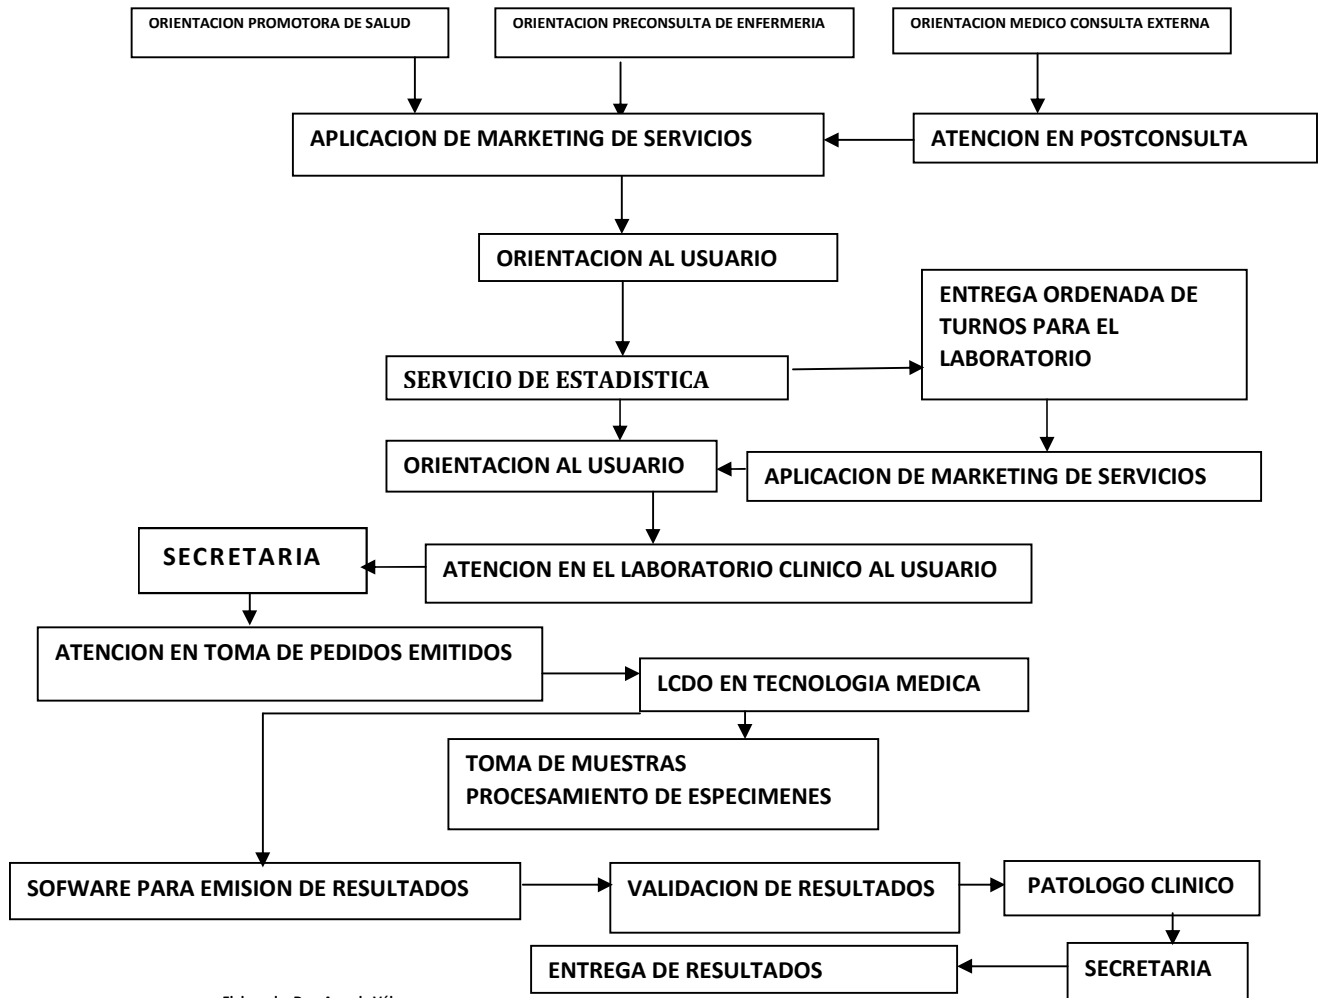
ORIENTACION PROMOTORA DE SALUD

ORIENTACION PRECONSULTA DE ENFERMERIA

ORIENTACION MEDICO CONSULTA EXTERNA

APLICACION DE MARKETING DE SERVICIOS

ATENCION EN POSTCONSULTA

ORIENTACION AL USUARIO

ENTREGA ORDENADA DE TURNOS PARA EL LABORATORIO

SERVICIO DE ESTADISTICA

ORIENTACION AL USUARIO

APLICACION DE MARKETING DE SERVICIOS

SECRETARIA

ATENCION EN EL LABORATORIO CLINICO AL USUARIO

ATENCION EN TOMA DE PEDIDOS EMITIDOS

LCDO EN TECNOLOGIA MEDICA

TOMA DE MUESTRAS
PROCESAMIENTO DE ESPECIMENES

SOFWARE PARA EMISION DE RESULTADOS

VALIDACION DE RESULTADOS

PATOLOGO CLINICO

SECRETARIA

ENTREGA DE RESULTADOS

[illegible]